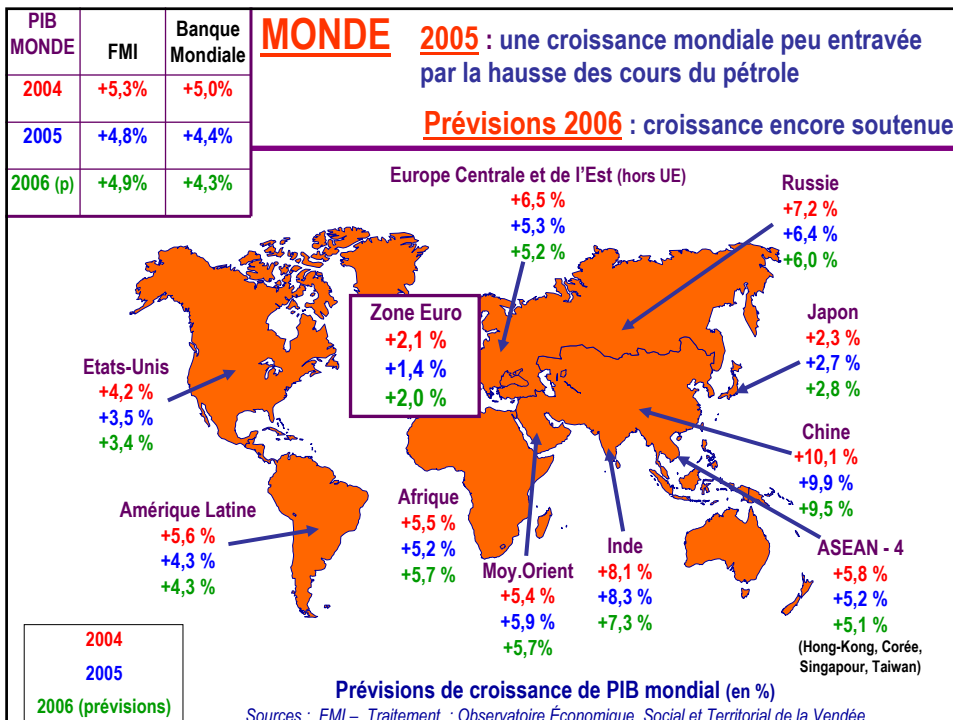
| PIB MONDE | FMI | Banque Mondiale |
|---|---|---|
| 2004 | +5,3% | +5,0% |
| 2005 | +4,8% | +4,4% |
| 2006 (p) | +4,9% | +4,3% |

MONDE

2005 : une croissance mondiale peu entravée par la hausse des cours du pétrole

Prévisions 2006 : croissance encore soutenue

Europe Centrale et de l'Est (hors UE)
+6,5 %
+5,3 %
+5,2 %

Russie
+7,2 %
+6,4 %
+6,0 %

Zone Euro
+2,1 %
+1,4 %
+2,0 %

Japon
+2,3 %
+2,7 %
+2,8 %

Etats-Unis
+4,2 %
+3,5 %
+3,4 %

Chine
+10,1 %
+9,9 %
+9,5 %

Amérique Latine
+5,6 %
+4,3 %
+4,3 %

Afrique
+5,5 %
+5,2 %
+5,7 %

Inde
+8,1 %
+8,3 %
+7,3 %

ASEAN - 4
+5,8 %
+5,2 %
+5,1 %
(Hong-Kong, Corée, Singapour, Taiwan)

Moy.Orient
+5,4 %
+5,9 %
+5,7%

2004
2005
2006 (prévisions)

Prévisions de croissance de PIB mondial (en %)

Sources : FMI – Traitement : Observatoire Économique, Social et Territorial de la Vendée